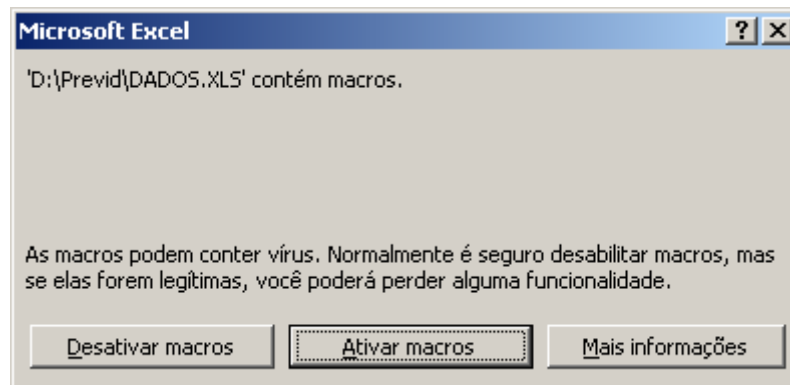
Microsoft Excel

? X

'D:\Previd\DADOS.XLS' contém macros.

As macros podem conter vírus. Normalmente é seguro desabilitar macros, mas se elas forem legítimas, você poderá perder alguma funcionalidade.

Desativar macros

Ativar macros

Mais informações